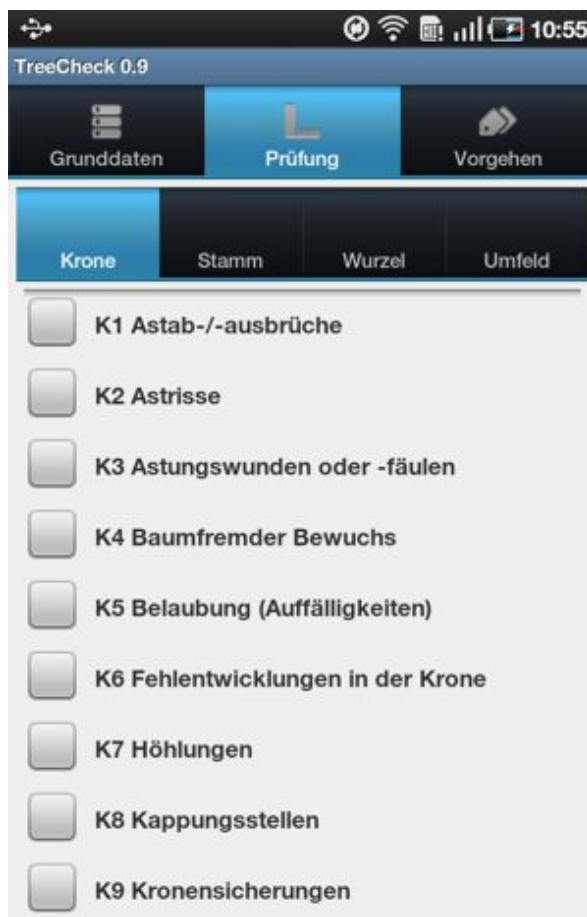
10:55
TreeCheck 0.9
Grunddaten
Prüfung
Vorgehen
Krone
Stamm
Wurzel
Umfeld
K1 Astab-/-ausbrüche
K2 Astrisse
K3 Astungswunden oder -fäulen
K4 Baumfremder Bewuchs
K5 Belaubung (Auffälligkeiten)
K6 Fehlentwicklungen in der Krone
K7 Höhlungen
K8 Kappungsstellen
K9 Kronensicherungen